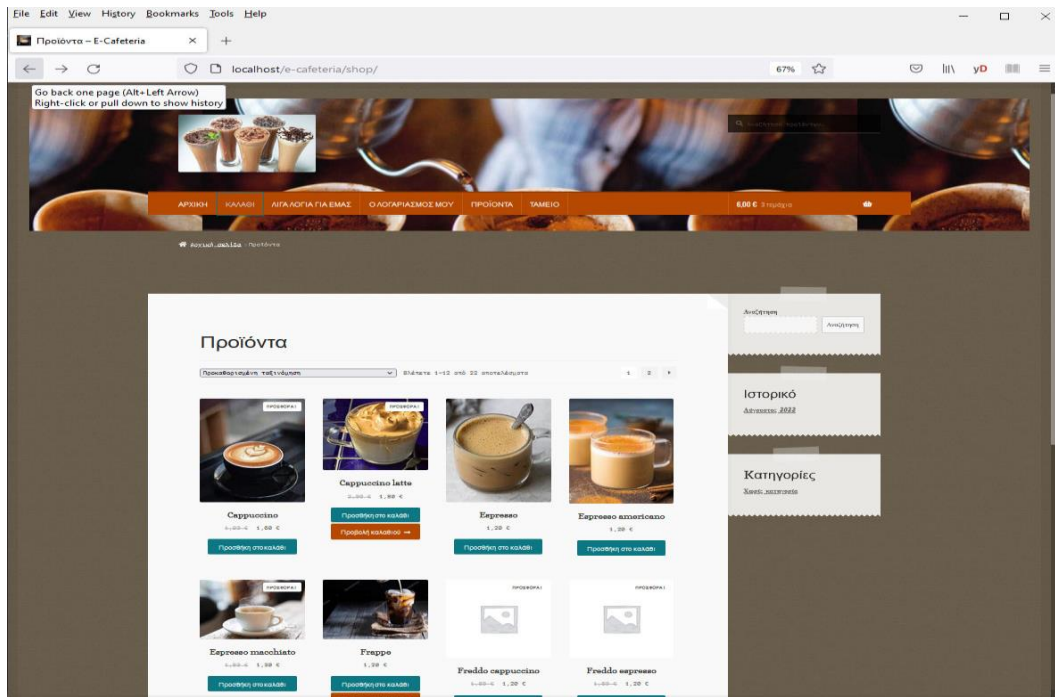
File Edit View History Bookmarks Tools Help

Προϊόντα – E-Cafeteria ×

localhost/e-cafeteria/shop/

67%

Go back one page (Alt+Left Arrow)
Right-click or pull down to show history

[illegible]

ΑΡΧΙΚΗ ΚΑΛΑΘΙ ΛΙΓΑ ΛΟΓΙΑ ΓΙΑ ΕΜΑΣ Ο ΛΟΓΑΡΙΑΣΜΟΣ ΜΟΥ ΠΡΟΪΟΝΤΑ ΤΑΜΕΙΟ

0,00 € 0 προϊόντα

Αρχική σελίδα › Προϊόντα

Προϊόντα

Προκαθορισμένη ταξινόμηση

Βλέπετε 1–12 από 22 αποτελέσματα

1 2 →

ΠΡΟΣΦΟΡΑ!

ΠΡΟΣΦΟΡΑ!

Cappuccino latte
2,00 € 1,80 €

Cappuccino
1,80 € 1,60 €

Προσθήκη στο καλάθι

Προβολή καλαθιού →

Espresso
1,20 €

Προσθήκη στο καλάθι

Espresso americano
1,20 €

Προσθήκη στο καλάθι

Προσθήκη στο καλάθι

ΠΡΟΣΦΟΡΑ!

Espresso macchiato
1,50 € 1,30 €

Προσθήκη στο καλάθι

Freppe
1,20 €

Προσθήκη στο καλάθι

ΠΡΟΣΦΟΡΑ!

Freddo cappuccino
1,50 € 1,20 €

ΠΡΟΣΦΟΡΑ!

Freddo espresso
1,50 € 1,20 €

Αναζήτηση

Αναζήτηση

Ιστορικό

Δεκέμβριος 2022

Κατηγορίες

Χωρίς κατηγορία